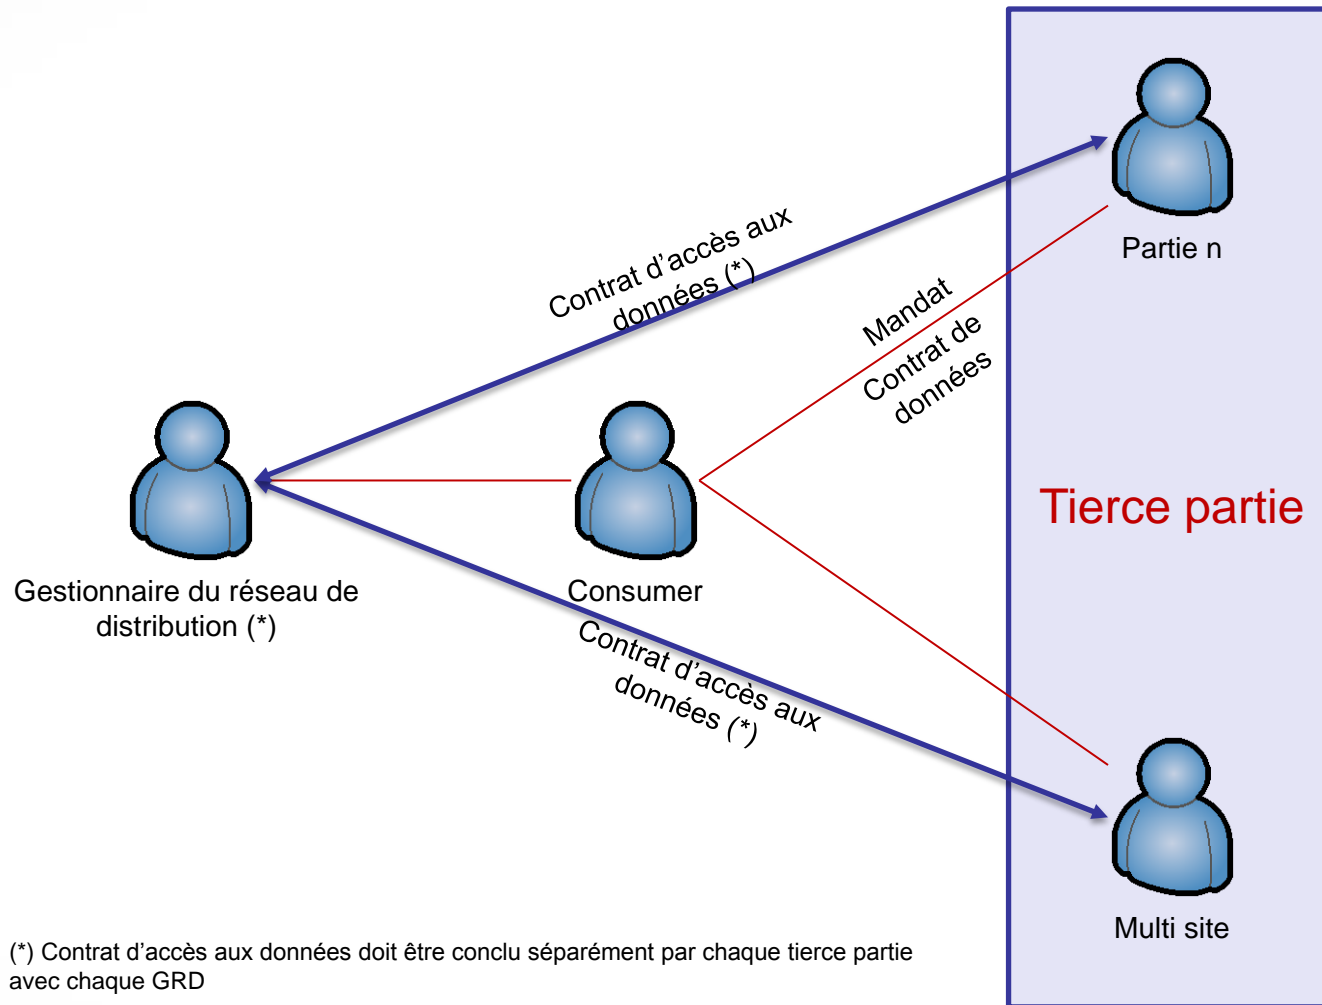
Partie n

Contrat d'accès aux données (*)

Mandat
Contrat de données

Tierce partie

Gestionnaire du réseau de distribution (*)

Consumer

Contrat d'accès aux données (*)

Multi site

(*) Contrat d'accès aux données doit être conclu séparément par chaque tierce partie avec chaque GRD